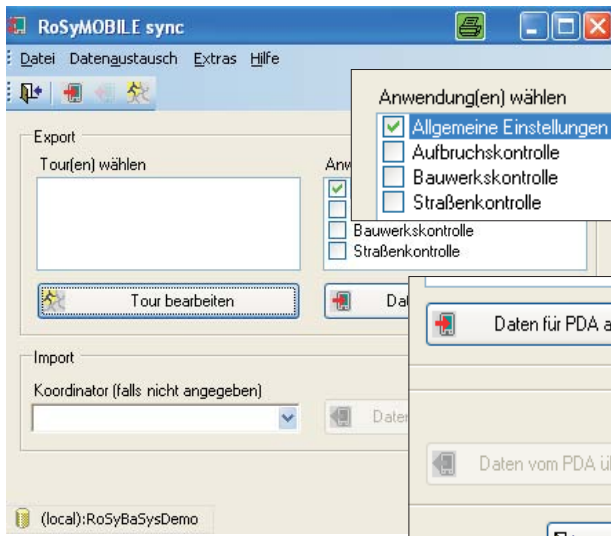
RoSyMOBILE sync

Datei Datenaustausch Extras Hilfe

Anwendung(en) wählen
Allgemeine Einstellungen
Aufbruchskontrolle
Bauwerkskontrolle
Straßenkontrolle

Export
Tour(en) wählen
Anw
Bauwerkskontrolle
Straßenkontrolle

Tour bearbeiten
Dat

Daten für PDA a

Import
Koordinator (falls nicht angegeben)
Daten

Daten vom PDA ü

(local):RoSyBaSysDemo